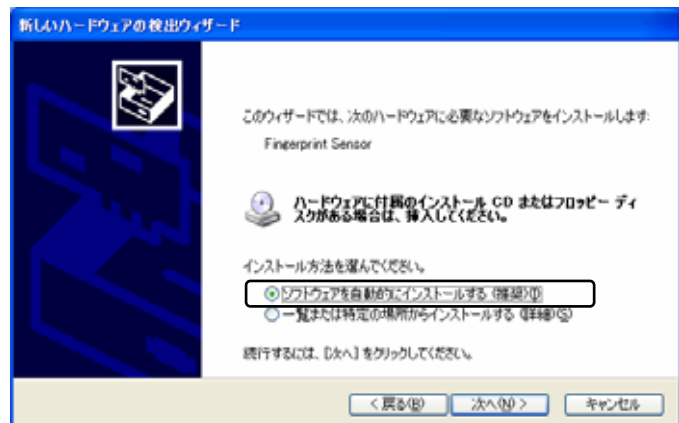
新しいハードウェアの検出ウィザード

このウィザードでは、次のハードウェアに必要なソフトウェアをインストールします:

Fingerprint Sensor

ハードウェアに付属のインストール CD またはフロッピー ディスクがある場合は、挿入してください。

インストール方法を選んでください。

ソフトウェアを自動的にインストールする (推奨)(I)
一覧または特定の場所からインストールする (詳細)(S)

続行するには、[次へ] をクリックしてください。

< 戻る(B)　次へ(N) >　キャンセル